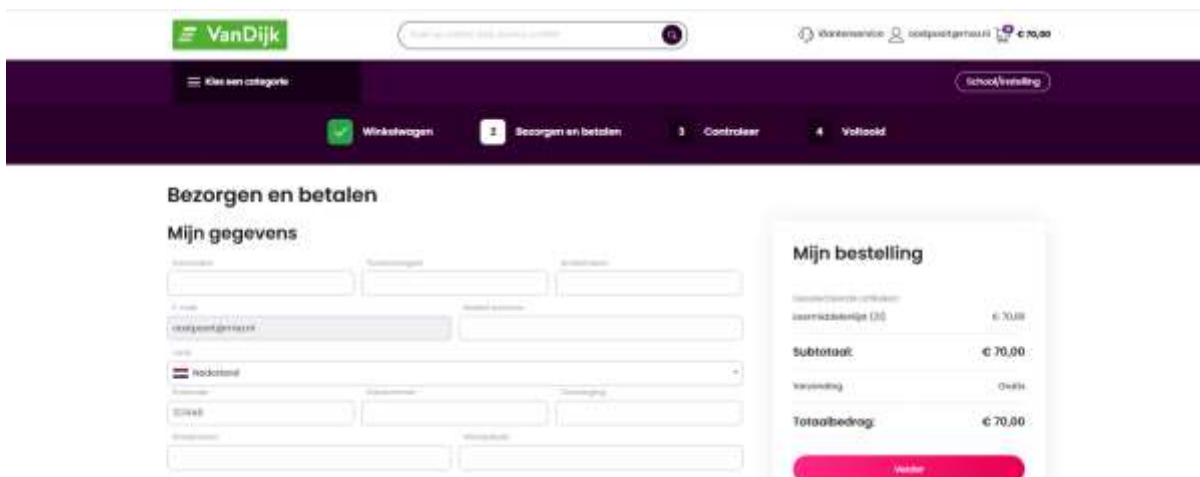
VanDijk

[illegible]

Klantenservice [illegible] € 70,00

Kies een categorie

School/instelling

Winkelwagen

2 Bezorgen en betalen

3 Controleer

4 Voltooid

Bezorgen en betalen

Mijn gegevens

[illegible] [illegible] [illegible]

E-mail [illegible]

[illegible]

Land

Nederland

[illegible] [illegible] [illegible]

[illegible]

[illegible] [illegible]

Mijn bestelling

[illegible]

Leermiddelenlijst (3) € 70,00

Subtotaal: € 70,00

Verzending Gratis

Totaalbedrag: € 70,00

Verder